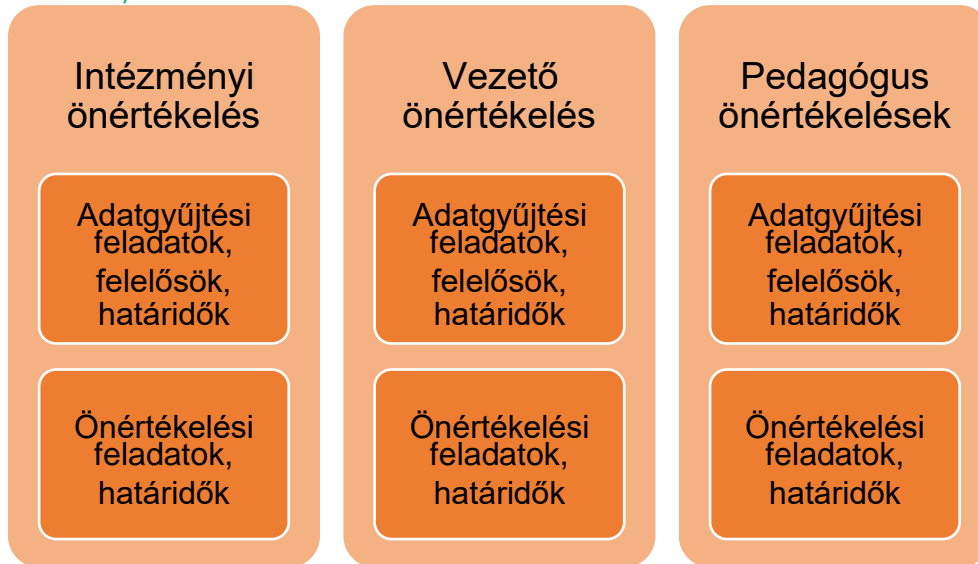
Intézményi önértékelés

Adatgyűjtési feladatok, felelősök, határidők

Önértékelési feladatok, határidők

Vezető önértékelés

Adatgyűjtési feladatok, felelősök, határidők

Önértékelési feladatok, határidők

Pedagógus önértékelések

Adatgyűjtési feladatok, felelősök, határidők

Önértékelési feladatok, határidők